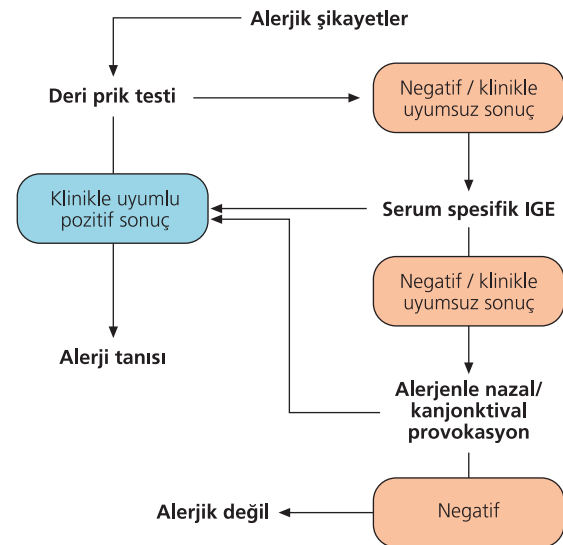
Alerjik şikayetler

Deri prik testi

Negatif / klinikle uyumsuz sonuç

Klinikle uyumlu pozitif sonuç

Serum spesifik IGE

Negatif / klinikle uyumsuz sonuç

Alerji tanısı

Alerjenle nazal/ kanjonktival provokasyon

Alerjik değil

Negatif